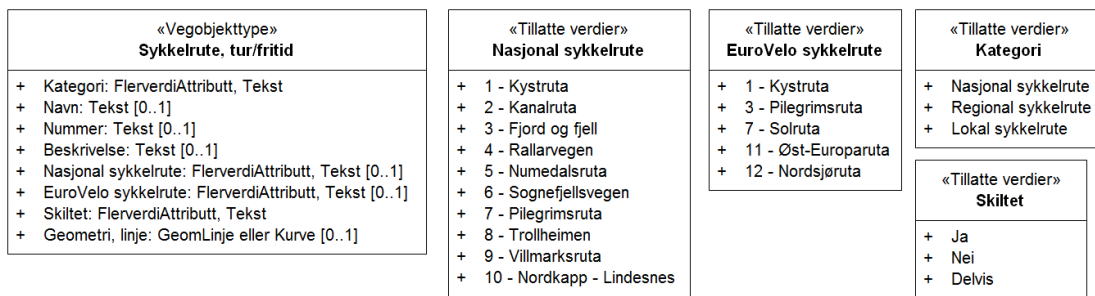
«Vegobjekttype»
Sykkelrute, tur/fritid

+ Kategori: FlerverdiAttributt, Tekst
+ Navn: Tekst [0..1]
+ Nummer: Tekst [0..1]
+ Beskrivelse: Tekst [0..1]
+ Nasjonal sykkelrute: FlerverdiAttributt, Tekst [0..1]
+ EuroVelo sykkelrute: FlerverdiAttributt, Tekst [0..1]
+ Skiltet: FlerverdiAttributt, Tekst
+ Geometri, linje: GeomLinje eller Kurve [0..1]

«Tillatte verdier»
Nasjonal sykkelrute

+ 1 - Kystruta
+ 2 - Kanalruta
+ 3 - Fjord og fjell
+ 4 - Rallarvegen
+ 5 - Numedalsruta
+ 6 - Sognefjellsvegen
+ 7 - Pilegrimsruta
+ 8 - Trollheimen
+ 9 - Villmarksruta
+ 10 - Nordkapp - Lindesnes

«Tillatte verdier»
EuroVelo sykkelrute

+ 1 - Kystruta
+ 3 - Pilegrimsruta
+ 7 - Solruta
+ 11 - Øst-Europaruta
+ 12 - Nordsjøruta

«Tillatte verdier»
Kategori

+ Nasjonal sykkelrute
+ Regional sykkelrute
+ Lokal sykkelrute

«Tillatte verdier»
Skiltet

+ Ja
+ Nei
+ Delvis